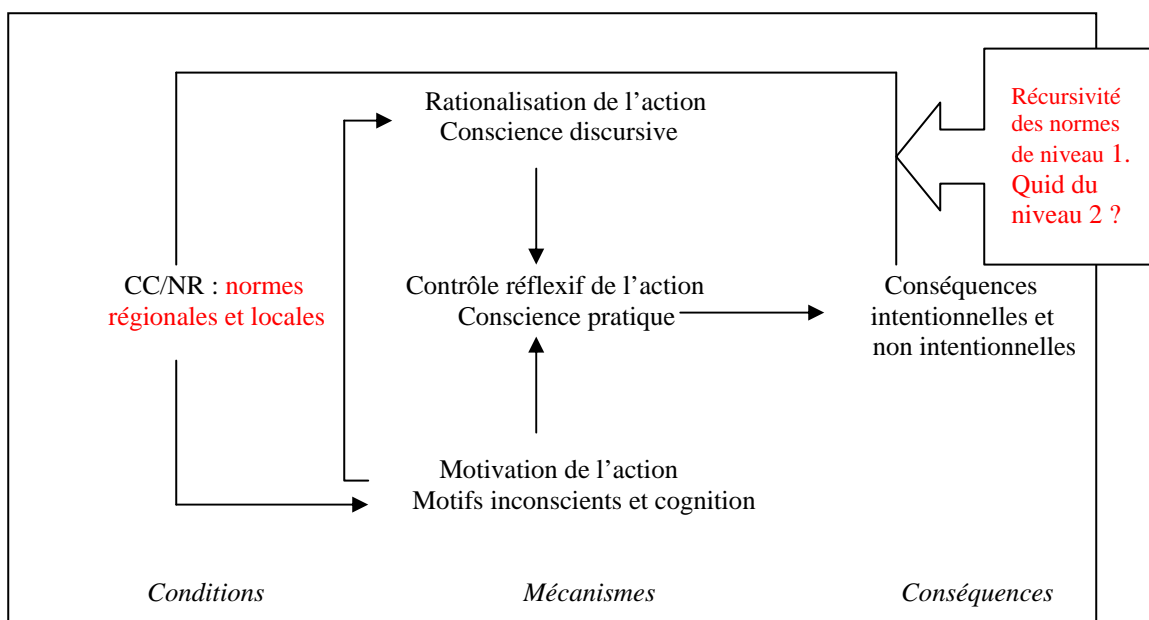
Rationalisation de l'action
Conscience discursive

Récursivité des normes de niveau 1. Quid du niveau 2 ?

CC/NR : normes régionales et locales

Contrôle réflexif de l'action
Conscience pratique

Conséquences intentionnelles et non intentionnelles

Motivation de l'action
Motifs inconscients et cognition

Conditions

Mécanismes

Conséquences